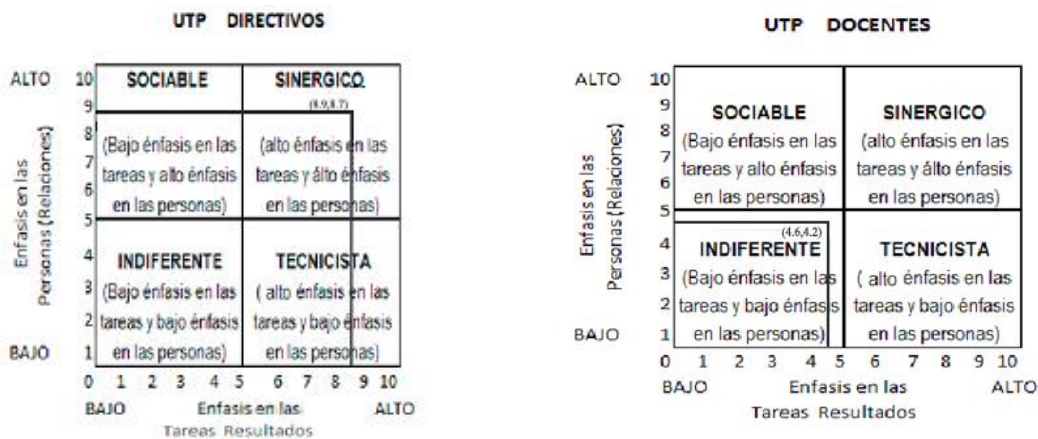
UTP DIRECTIVOS

ALTO 10 9 8 7 6 5 4 3 2 1 BAJO

Enfasis en las Personas (Relaciones)

SOCIABLE
(Bajo énfasis en las tareas y alto énfasis en las personas)

SINERGICO
(8.9,8.7)
(alto énfasis en las tareas y álto énfasis en las personas)

INDIFERENTE
(Bajo énfasis en las tareas y bajo énfasis en las personas)

TECNICISTA
( alto énfasis en las tareas y bajo énfasis en las personas)

0 1 2 3 4 5 6 7 8 9 10

BAJO Enfasis en las ALTO
Tareas Resultados

UTP DOCENTES

ALTO 10 9 8 7 6 5 4 3 2 1 BAJO

Enfasis en las Personas (Relaciones)

SOCIABLE
(Bajo énfasis en las tareas y alto énfasis en las personas)

SINERGICO
(alto énfasis en las tareas y álto énfasis en las personas)

(4.6,4.2)
INDIFERENTE
(Bajo énfasis en las tareas y bajo énfasis en las personas)

TECNICISTA
( alto énfasis en las tareas y bajo énfasis en las personas)

0 1 2 3 4 5 6 7 8 9 10

BAJO Enfasis en las ALTO
Tareas Resultados